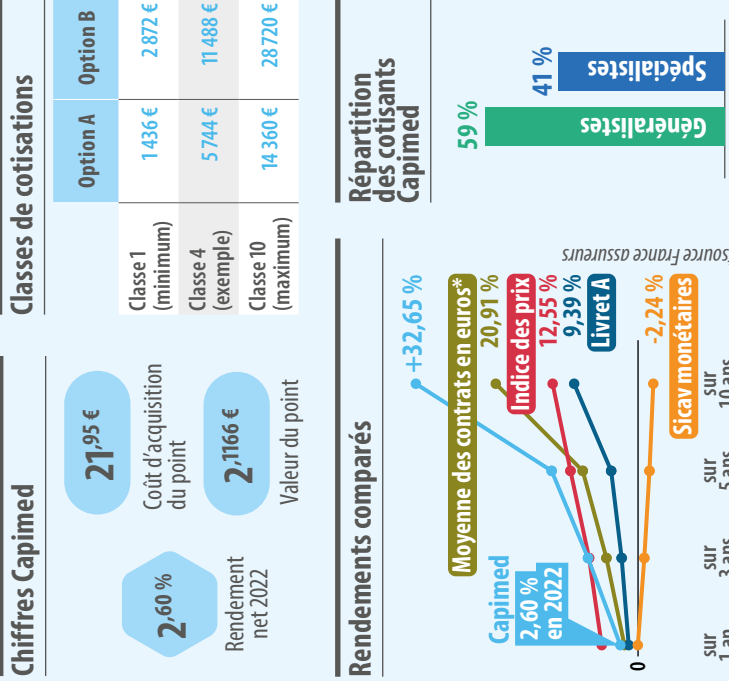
Chiffres Capimed

$2,^{60}$ %
Rendement net 2022

$21,^{95}$ €
Coût d'acquisition du point

$2,^{1166}$ €
Valeur du point

Classes de cotisations

| | Option A | Option B |
|---|---|---|
| Classe 1 (minimum) | 1 436 € | 2 872 € |
| Classe 4 (exemple) | 5 744 € | 11 488 € |
| Classe 10 (maximum) | 14 360 € | 28 720 € |

Rendements comparés

+32,65 %
Moyenne des contrats en euros*
20,91 %
Indice des prix
12,55 %
9,39 %
Livret A
-2,24 %
Sicav monétaires
Capimed
2,60 % en 2022
0
sur 1 an
sur 3 ans
sur 5 ans
sur 10 ans
Source France assureurs

Répartition des cotisants Capimed

59 %
Généralistes
41 %
Spécialistes